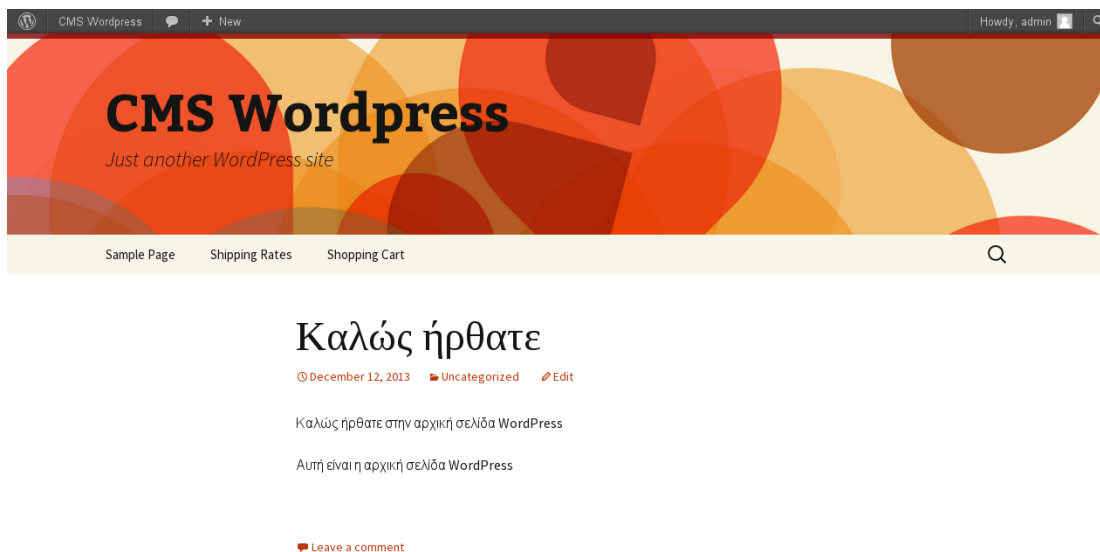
CMS Wordpress + New Howdy, admin

CMS Wordpress

Just another WordPress site

Sample Page Shipping Rates Shopping Cart

Καλώς ήρθατε

December 12, 2013 Uncategorized Edit

Καλώς ήρθατε στην αρχική σελίδα WordPress

Αυτή είναι η αρχική σελίδα WordPress

Leave a comment